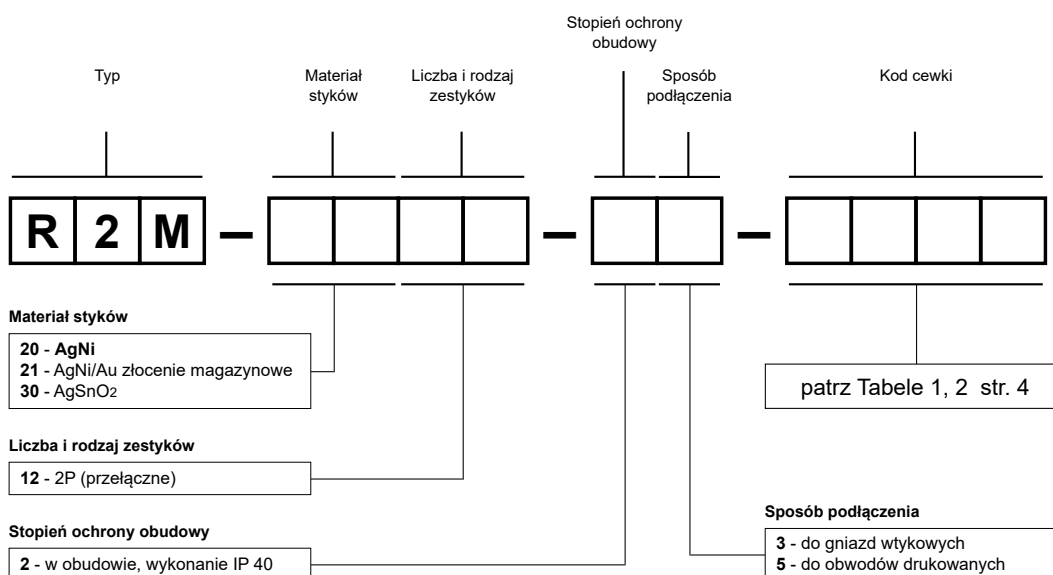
Stopień ochrony obudowy

Typ

Materiał styków

Liczba i rodzaj zestyków

Sposób podłączenia

Kod cewki

R 2 M – – –

Materiał styków

20 - AgNi
21 - AgNi/Au złocenie magazynowe
30 - $AgSnO_2$

patrz Tabele 1, 2 str. 4

Liczba i rodzaj zestyków

12 - 2P (przełączne)

Stopień ochrony obudowy

2 - w obudowie, wykonanie IP 40

Sposób podłączenia

3 - do gniazd wtykowych
5 - do obwodów drukowanych